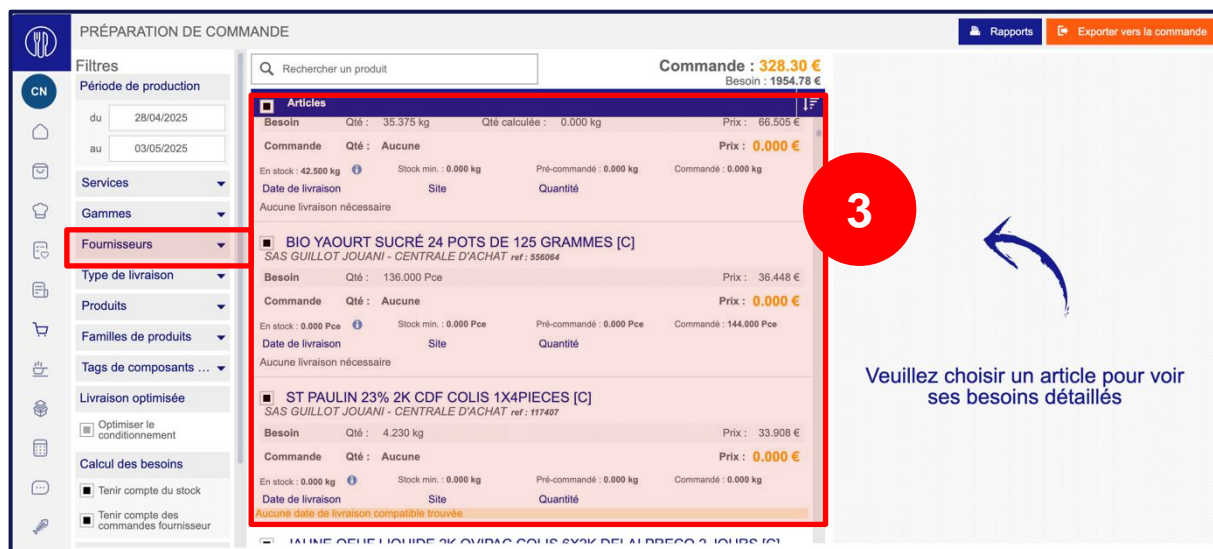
PRÉPARATION DE COMMANDE

Rapports
Exporter vers la commande

CN

Filtres
Période de production
du 28/04/2025
au 03/05/2025
Services
Gammes
Fournisseurs
Type de livraison
Produits
Familles de produits
Tags de composants ...
Livraison optimisée
Optimiser le conditionnement
Calcul des besoins
Tenir compte du stock
Tenir compte des commandes fournisseur

Rechercher un produit

Commande : 328.30 €
Besoin : 1954.78 €

Articles

Besoin Qté : 35.375 kg Qté calculée : 0.000 kg Prix : 66.505 €
Commande Qté : Aucune Prix : 0.000 €
En stock : 42.500 kg Stock min. : 0.000 kg Pré-commandé : 0.000 kg Commandé : 0.000 kg
Date de livraison Site Quantité
Aucune livraison nécessaire

BIO YAOURT SUCRÉ 24 POTS DE 125 GRAMMES [C]
SAS GUILLOT JOUANI - CENTRALE D'ACHAT ref : 556064
Besoin Qté : 136.000 Pce Prix : 36.448 €
Commande Qté : Aucune Prix : 0.000 €
En stock : 0.000 Pce Stock min. : 0.000 Pce Pré-commandé : 0.000 Pce Commandé : 144.000 Pce
Date de livraison Site Quantité
Aucune livraison nécessaire

ST PAULIN 23% 2K CDF COLIS 1X4PIECES [C]
SAS GUILLOT JOUANI - CENTRALE D'ACHAT ref : 117407
Besoin Qté : 4.230 kg Prix : 33.908 €
Commande Qté : Aucune Prix : 0.000 €
En stock : 0.000 kg Stock min. : 0.000 kg Pré-commandé : 0.000 kg Commandé : 0.000 kg
Date de livraison Site Quantité
Aucune date de livraison compatible trouvée

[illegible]

3

Veuillez choisir un article pour voir ses besoins détaillés